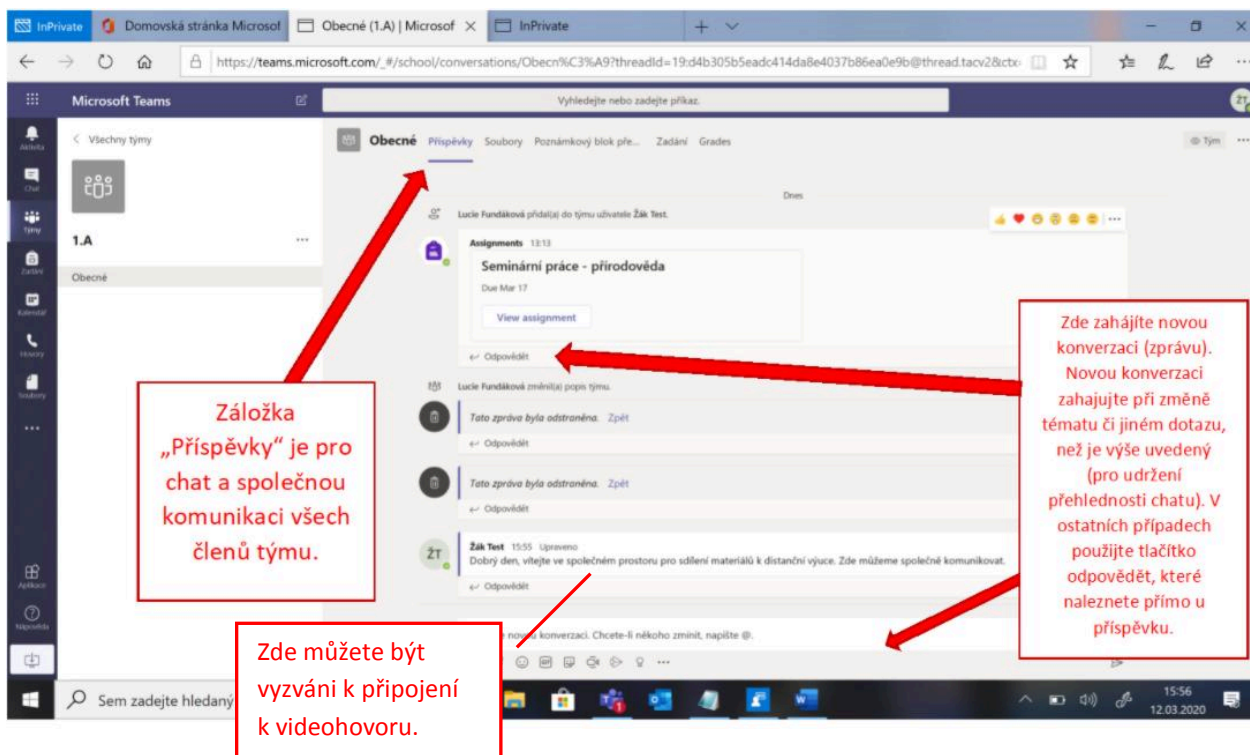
InPrivate | Domovská stránka Microsof | Obecné (1.A) | Microsof × | InPrivate | +

https://teams.microsoft.com/_#/school/conversations/Obecn%C3%A9?threadId=19:d4b305b5eadc414da8e4037b86ea0e9b@thread.tacv2&ctx

Microsoft Teams

Vyhledejte nebo zadejte příkaz.

ŽT

Aktivita
Chat
Týmy
Zadání
Kalendář
Hovory
Soubory
...
Aplikace
Nápověda

< Všechny týmy

1.A ...

Obecné

Obecné Příspěvky Soubory Poznámkový blok pře... Zadání Grades

Tým ...

Dnes

Lucie Fundáková přidal(a) do týmu uživatele Žák Test.

Assignments 13:13

Seminární práce - přírodověda

Due Mar 17

View assignment

← Odpovědět

Lucie Fundáková změnil(a) popis týmu.

Tato zpráva byla odstraněna. Zpět

← Odpovědět

Tato zpráva byla odstraněna. Zpět

← Odpovědět

Žák Test 15:55 Upraveno

Dobrý den, vítejte ve společném prostoru pro sdílení materiálů k distanční výuce. Zde můžeme společně komunikovat.

← Odpovědět

novou konverzaci. Chcete-li někoho zmínit, napište @.

Záložka „Příspěvky" je pro chat a společnou komunikaci všech členů týmu.

Zde zahájíte novou konverzaci (zprávu). Novou konverzaci zahajujte při změně tématu či jiném dotazu, než je výše uvedený (pro udržení přehlednosti chatu). V ostatních případech použijte tlačítko odpovědět, které naleznete přímo u příspěvku.

Zde můžete být vyzváni k připojení k videohovoru.

Sem zadejte hledaný

15:56
12.03.2020